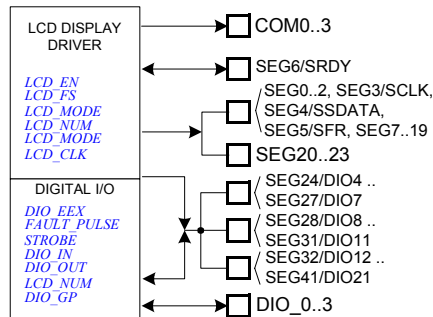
LCD DISPLAY DRIVER

LCD_EN
LCD_FS
LCD_MODE
LCD_NUM
LCD_MODE
LCD_CLK

COM0..3

SEG6/SRDY

SEG0..2, SEG3/SCLK, SEG4/SSDATA, SEG5/SFR, SEG7..19

SEG20..23

DIGITAL I/O

DIO_EEX
FAULT_PULSE
STROBE
DIO_IN
DIO_OUT
LCD_NUM
DIO_GP

SEG24/DIO4 .. SEG27/DIO7

SEG28/DIO8 .. SEG31/DIO11

SEG32/DIO12 .. SEG41/DIO21

DIO_0..3